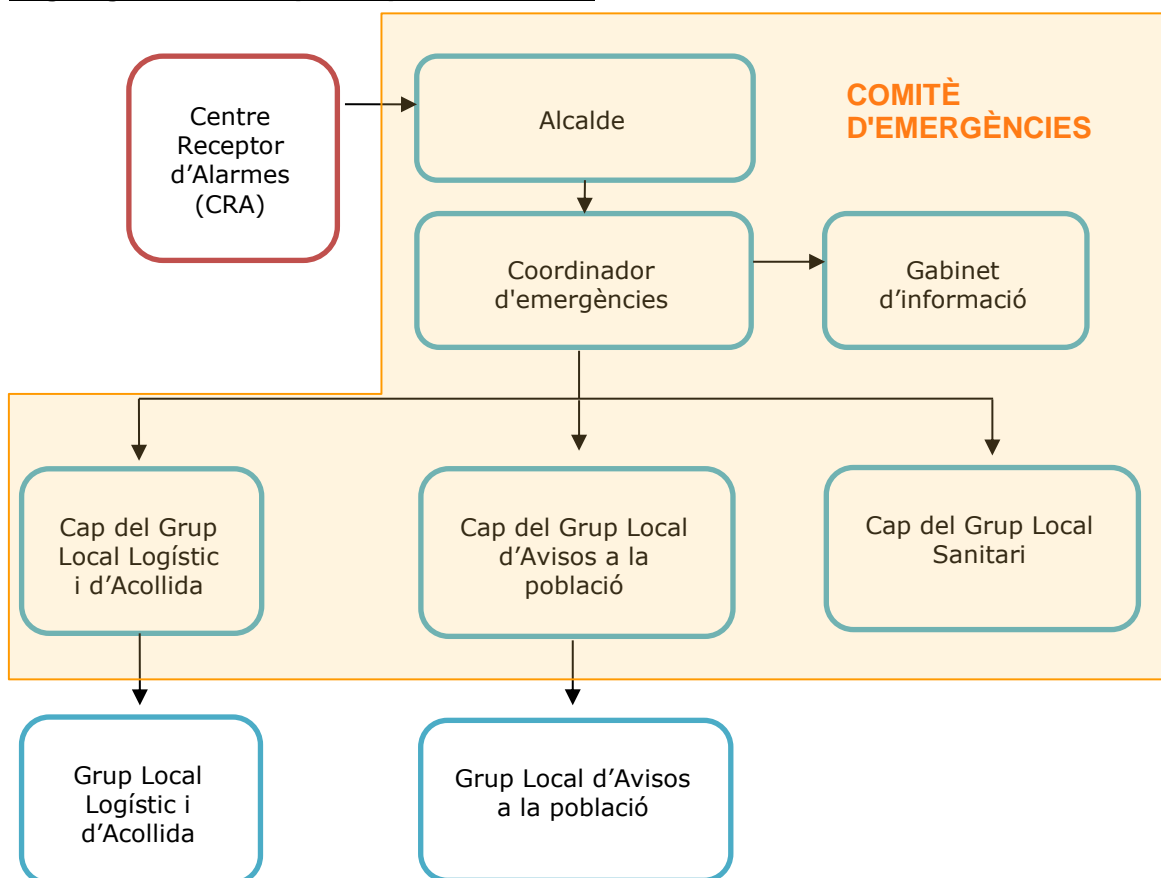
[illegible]

Centre Receptor d’Alarmes (CRA)

Alcalde

COMITÈ D'EMERGÈNCIES

Coordinador d'emergències

Gabinet d’informació

Cap del Grup Local Logístic i d’Acollida

Cap del Grup Local d’Avisos a la població

Cap del Grup Local Sanitari

Grup Local Logístic i d’Acollida

Grup Local d’Avisos a la població